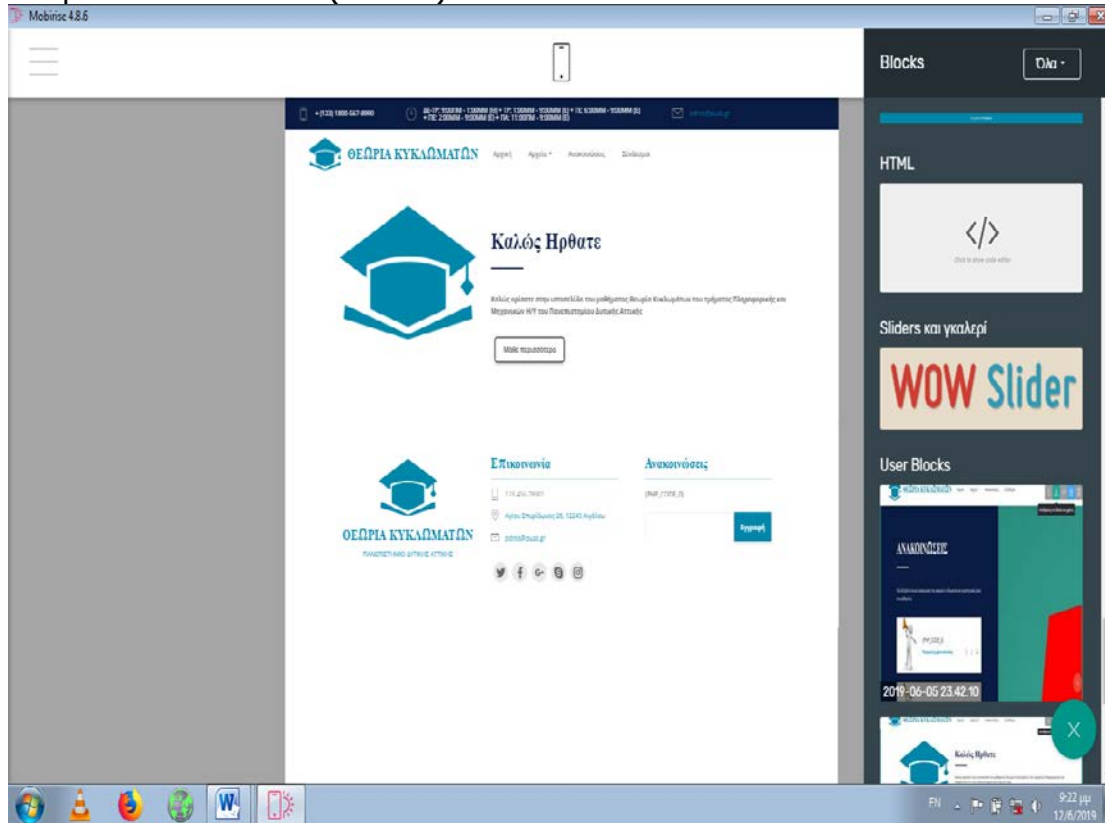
Mobirise 4.8.6

Blocks

Όλα

HTML

Click to show code editor

Sliders και γκαλερί

WOW Slider

User Blocks

ΑΝΑΚΟΙΝΩΣΕΙΣ

2019-06-05 23.42.10

Καλώς Ηρθατε

X

+(123) 1800-567-8990

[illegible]

ΘΕΩΡΙΑ ΚΥΚΛΩΜΑΤΩΝ

Αρχική

Αρχεία

Ανακοινώσεις

Σύνδεσμοι

Καλώς Ηρθατε

Καλώς ήρθατε στην ιστοσελίδα του μαθήματος Θεωρία Κυκλωμάτων του τμήματος Πληροφορικής και Μηχανικών Η/Υ του Πανεπιστημίου Δυτικής Αττικής

Μάθε περισσότερα

ΘΕΩΡΙΑ ΚΥΚΛΩΜΑΤΩΝ

ΠΑΝΕΠΙΣΤΗΜΙΟ ΔΥΤΙΚΗΣ ΑΤΤΙΚΗΣ

Επικοινωνία

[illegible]

Αγίου Σπυρίδωνος 28, 12243 Αιγάλεω

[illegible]

Ανακοινώσεις

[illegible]

Εγγραφή

EN

9:22 μμ
12/6/2019